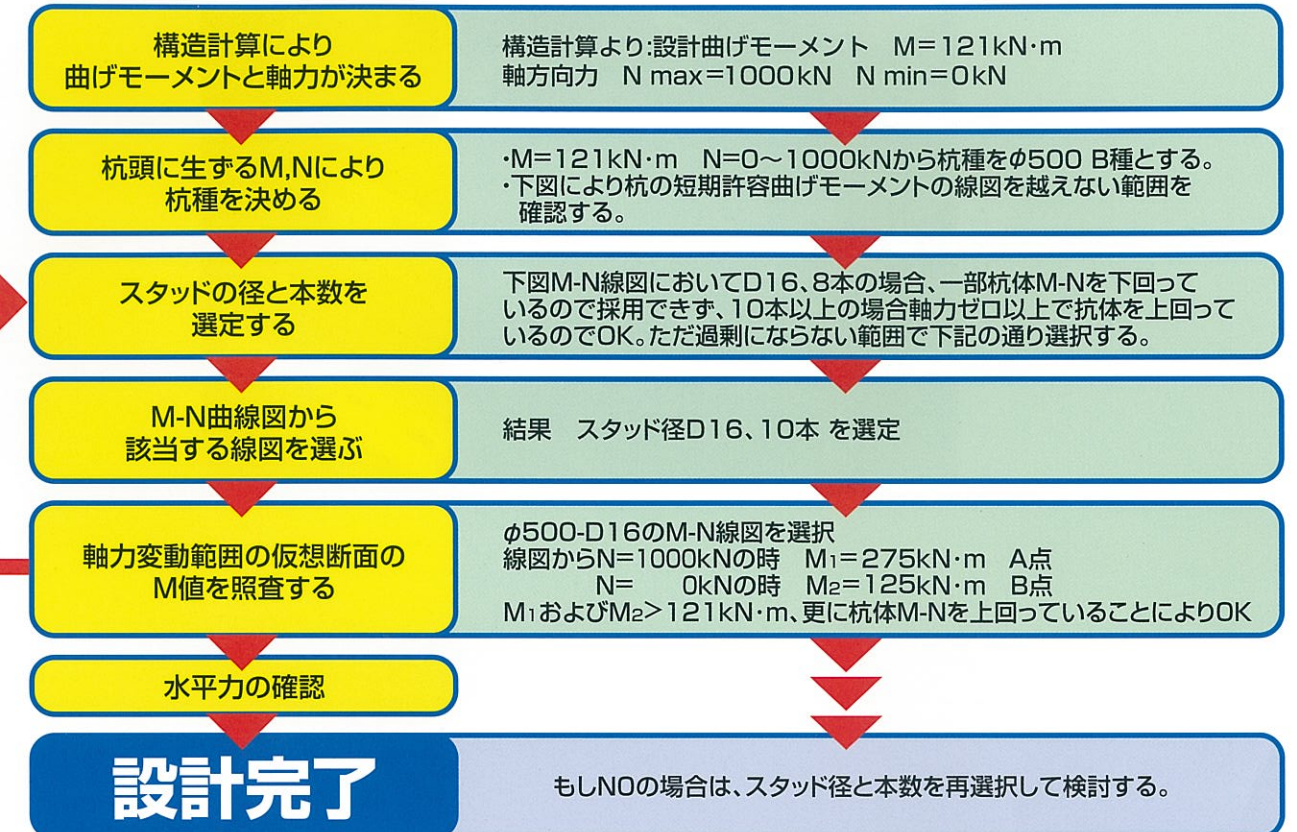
構造計算により
曲げモーメントと軸力が決まる

構造計算より:設計曲げモーメント　M=121kN·m
軸方向力　N max=1000kN　N min=0kN

杭頭に生ずるM,Nにより
杭種を決める

·M=121kN·m　N=0～1000kNから杭種をφ500 B種とする。
·下図により杭の短期許容曲げモーメントの線図を越えない範囲を確認する。

スタッドの径と本数を
選定する

下図M-N線図においてD16、8本の場合、一部杭体M-Nを下回っているので採用できず、10本以上の場合軸力ゼロ以上で抗体を上回っているのでOK。ただ過剰にならない範囲で下記の通り選択する。

M-N曲線図から
該当する線図を選ぶ

結果　スタッド径D16、10本 を選定

軸力変動範囲の仮想断面の
M値を照査する

φ500-D16のM-N線図を選択
線図からN=1000kNの時　$M_1$=275kN·m　A点
N=　0kNの時　$M_2$=125kN·m　B点
$M_1$および$M_2$>121kN·m、更に杭体M-Nを上回っていることによりOK

水平力の確認

設計完了

もしNOの場合は、スタッド径と本数を再選択して検討する。